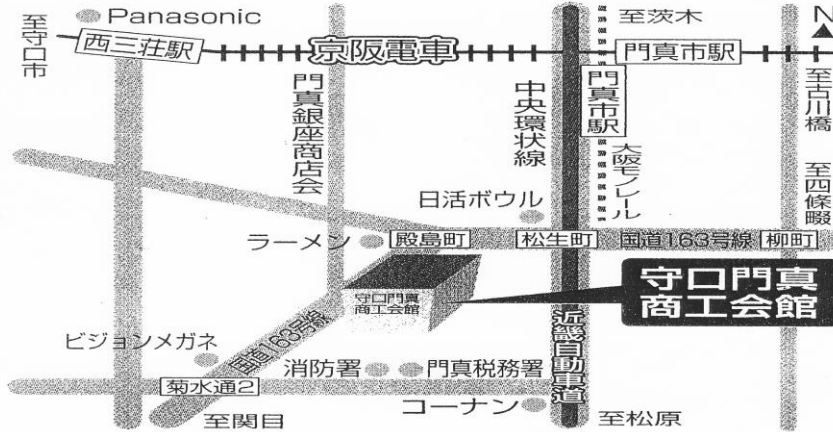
至守口市

Panasonic

西三荘駅

京阪電車

至茨木

門真市駅

N

至古川橋

至四條畷

門真銀座商店会

中央環状線

門真市駅

大阪モノレール

日活ボウル

ラーメン

殿島町

松生町

国道163号線

柳町

守口門真商工会館

守口門真商工会館

近畿自動車道

ビジョンメガネ

国道163号線

消防署

門真税務署

菊水通2

コーナン

至関目

至松原